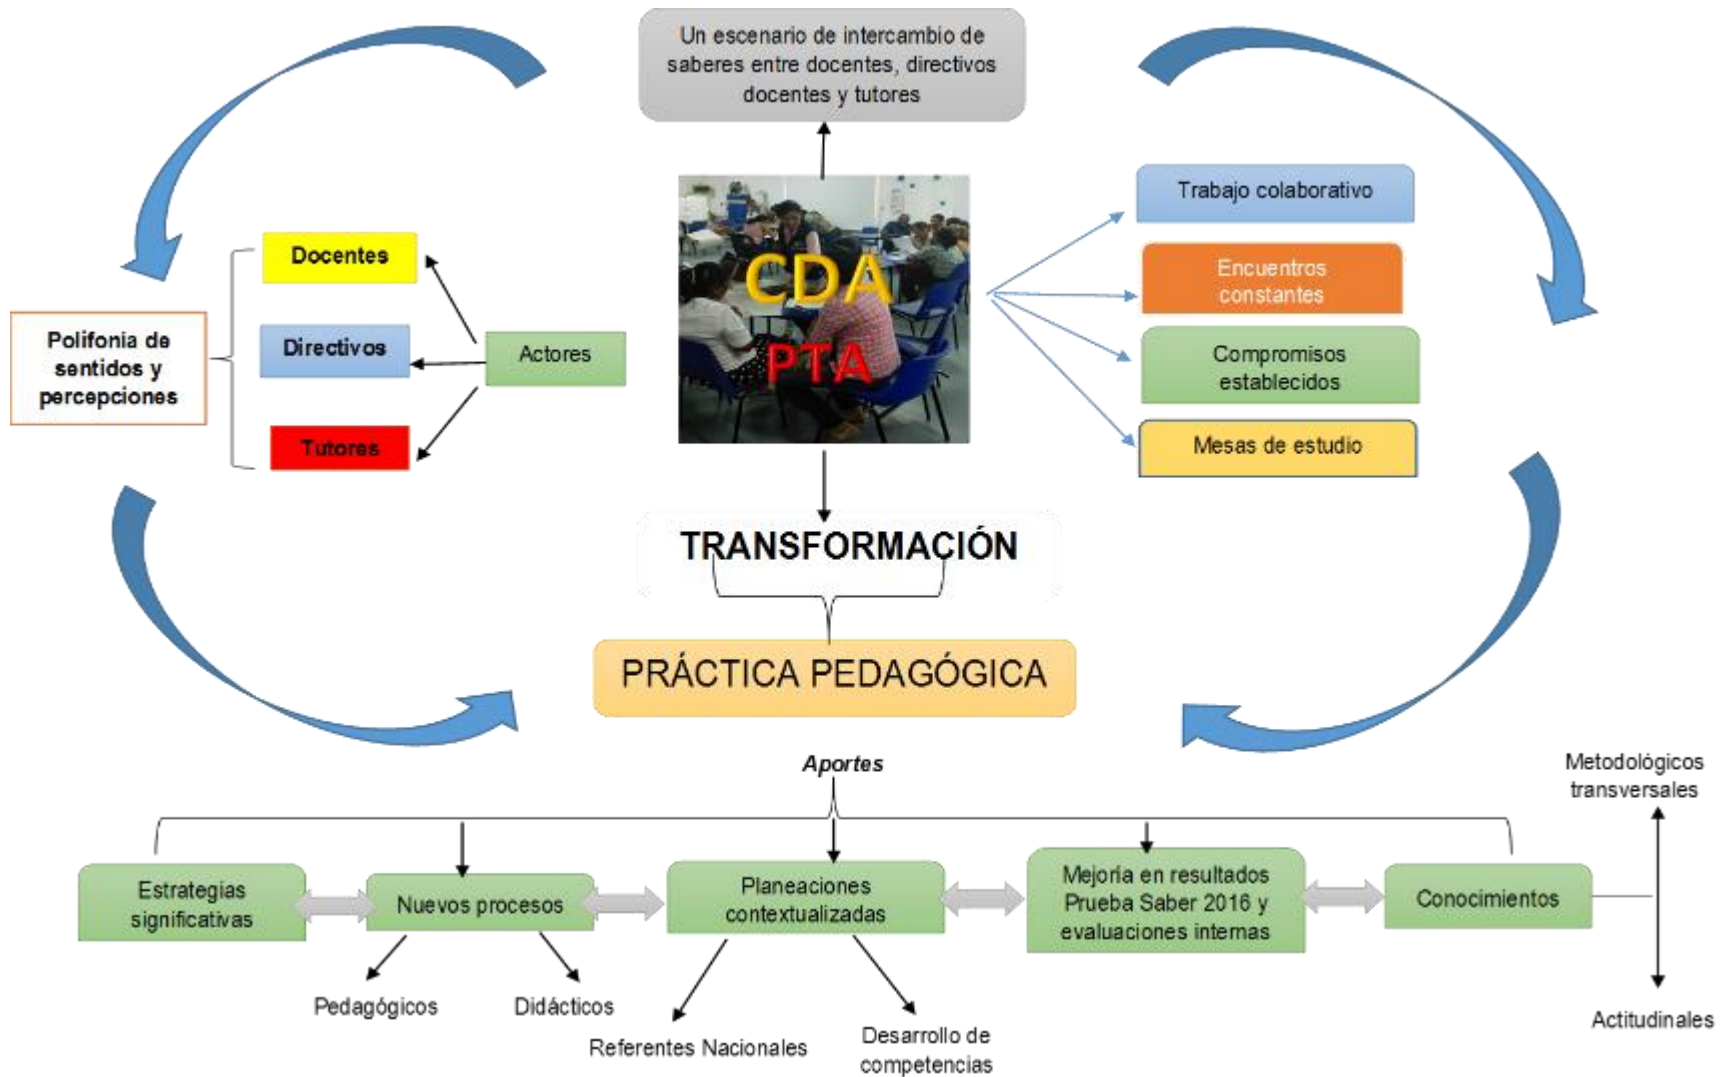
Un escenario de intercambio de saberes entre docentes, directivos docentes y tutores

Polifonía de sentidos y percepciones

Docentes

Directivos

Tutores

Actores

CDA

PTA

Trabajo colaborativo

Encuentros constantes

Compromisos establecidos

Mesas de estudio

TRANSFORMACIÓN

PRÁCTICA PEDAGÓGICA

Aportes

Estrategias significativas

Nuevos procesos

Pedagógicos

Didácticos

Planeaciones contextualizadas

Referentes Nacionales

Desarrollo de competencias

Mejoría en resultados Prueba Saber 2016 y evaluaciones internas

Conocimientos

Metodológicos transversales

Actitudinales